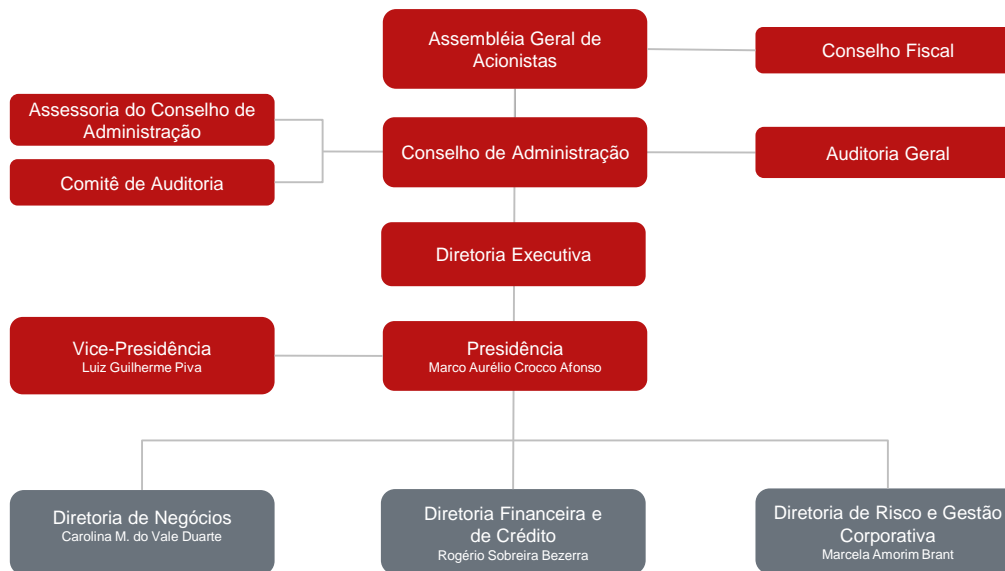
Assembléia Geral de Acionistas

Conselho Fiscal

Assessoria do Conselho de Administração

Comitê de Auditoria

Conselho de Administração

Auditoria Geral

Diretoria Executiva

Vice-Presidência
Luiz Guilherme Piva

Presidência
Marco Aurélio Crocco Afonso

Diretoria de Negócios
Carolina M. do Vale Duarte

Diretoria Financeira e de Crédito
Rogério Sobreira Bezerra

Diretoria de Risco e Gestão Corporativa
Marcela Amorim Brant